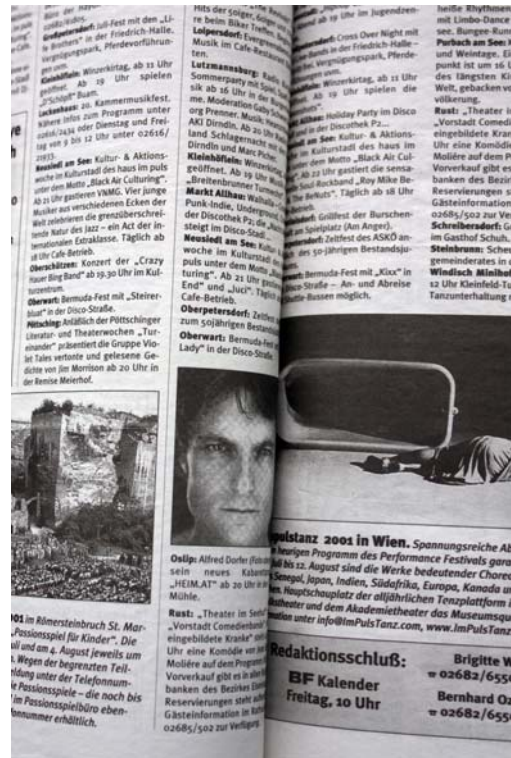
Bälle der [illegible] und Kids.
Großpetersdorf: Juli-Fest mit den „Lillis Brothers" in der Friedrich-Halle. Vergnügungspark, Pferdevorführungen.
Heiligenbrunn: Winzerkirtag, ab 11 Uhr geöffnet. Ab 19 Uhr spielen die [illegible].
Lockenhaus: 20. Kammermusikfest. Nähere Infos zum Programm unter 02616/2434 oder Dienstag und Freitag von 9 bis 12 Uhr unter 02616/2023.
Neusiedl am See: Kultur- & Aktionswoche im Kulturstadl des haus im puls unter dem Motto „Black Air Culturing". Ab 21 Uhr gastieren VNMG. Vier junge Musiker aus verschiedenen Ecken der Welt zelebrieren die grenzüberschreitende Natur des Jazz – ein Act der internationalen Extraklasse. Täglich ab 18 Uhr Cafe-Betrieb.
Oberschützen: Konzert der „Crazy House Big Band" ab 19.30 Uhr im Kulturzentrum.
Oberwart: Bermuda-Fest mit „Steirerblut" in der Disco-Straße.
Pöttsching: Anläßlich der Pöttschinger Literatur- und Theaterwochen „Turteleinander" präsentiert die Gruppe Violet Tales vertonte und gelesene Gedichte von Jim Morrison ab 20 Uhr in der Remise Meierhof.

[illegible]
2001 im Römersteinbruch St. Margarethen „Passionsspiel für Kinder". Die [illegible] und am 4. August jeweils um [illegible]. Wegen der begrenzten Teil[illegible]ldung unter der Telefonnum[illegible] Passionsspiele – die noch bis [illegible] im Passionsspielbüro eben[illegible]nummer erhältlich.

Hits der 50iger, 60iger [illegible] be beim Biker-Treffen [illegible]
Loipersdorf: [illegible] Musik im Cafe-Restaurant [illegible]
Lutzmannsburg: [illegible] Sommerparty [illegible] sik ab 16 Uhr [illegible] me. Moderation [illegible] org Prenner. Musik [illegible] AKI Dirndln. Ab 20 Uhr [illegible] land Schlagernacht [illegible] Dirndln und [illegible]
Kleinhöflein: Winzer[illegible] geöffnet. Ab 19 Uhr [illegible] „Breitenbrunner Turmer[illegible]"
Markt Allhau: Waldviertler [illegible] Punk-Indie, Undergrou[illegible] der Discothek P2 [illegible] steigt im Disco-Stadl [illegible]
Neusiedl am See: Kultur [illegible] woche im Kulturstadl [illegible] puls unter dem Motto „B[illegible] turing". Ab 21 Uhr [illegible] End" und „Luci". Täglich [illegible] Cafe-Betrieb.
Oberpetersdorf: Zeltfest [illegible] zum 50jährigen Bestands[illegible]
Oberwart: Bermuda-Fest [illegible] Lady" in der Disco-Straße.

Oslip: Alfred Dorfer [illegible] sein neues Kabarett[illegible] „HEIM.AT" ab 20 Uhr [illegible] Mühle.
Rust: „Theater im Seehof" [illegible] „Vorstadt Comedienbühne" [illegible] eingebildete Kranke" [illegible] Uhr eine Komödie von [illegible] Molière auf dem Programm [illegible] Vorverkauf gibt es in allen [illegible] banken des Bezirkes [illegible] Reservierungen steht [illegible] Gästeinformation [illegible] 02685/502 zur Verfügung.

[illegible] 19 Uhr im Jugendzen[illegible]
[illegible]: Cross Over Night mit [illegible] in der Friedrich-Halle – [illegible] Vergnügungspark, Pferde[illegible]
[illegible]: Winzerkirtag, ab 11 Uhr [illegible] Ab 19 Uhr spielen die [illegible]
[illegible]: Holiday Party im Disco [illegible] in der Discothek P2 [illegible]
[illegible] am See: Kultur- & Aktions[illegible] Kulturstadl des haus im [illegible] dem Motto „Black Air Cul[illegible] Ab 22 Uhr gastiert die sensa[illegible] Soul-Rockband „Roy Mike Be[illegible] The BeNuts". Täglich ab 18 Uhr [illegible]
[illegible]: Größtes der Burschen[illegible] am Spielplatz (Am Anger).
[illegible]: Zeltfest des ASKÖ an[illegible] des 50-jährigen Bestandsju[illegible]
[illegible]: Bermuda-Fest mit „Kixx" in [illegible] Disco-Straße – An- und Abreise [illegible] Shuttle-Bussen möglich.

heiße Rhythmen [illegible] mit Limbo-Dance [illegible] see. Bungee-Run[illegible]
Purbach am See: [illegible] und Weintage. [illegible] punkt ist um 16 U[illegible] des längsten K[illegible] Welt, gebacken v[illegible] völkerung.
Rust: „Theater i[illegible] „Vorstadt Comedie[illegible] eingebildete Kranke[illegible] Uhr eine Komödie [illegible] Molière auf dem P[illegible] Vorverkauf gibt es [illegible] banken des Bezi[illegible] Reservierungen st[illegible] Gästeinformation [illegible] 02685/502 zur Ve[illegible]
Schreibersdorf: G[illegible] im Gasthof Schult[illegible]
Steinbrunn: Schw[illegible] gemeinderates in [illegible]
Windisch Minihof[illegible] 12 Uhr Kleinfeld-Tu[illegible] Tanzunterhaltung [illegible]

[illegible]pulstanz 2001 in Wien. Spannungsreiche Ab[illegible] heurigen Programm des Performance Festivals gara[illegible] bis 12. August sind die Werke bedeutender Choreo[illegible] Senegal, Japan, Indien, Südafrika, Europa, Kanada u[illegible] Hauptschauplatz der alljährlichen Tanzplattform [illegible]theater und dem Akademietheater das Museumsqu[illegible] unter info@ImPulsTanz.com, www.ImPulsTanz.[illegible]

Redaktionsschluß:
BF Kalender
Freitag, 10 Uhr

Brigitte W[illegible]
☎ 02682/656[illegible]
Bernhard O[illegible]
☎ 02682/656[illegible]